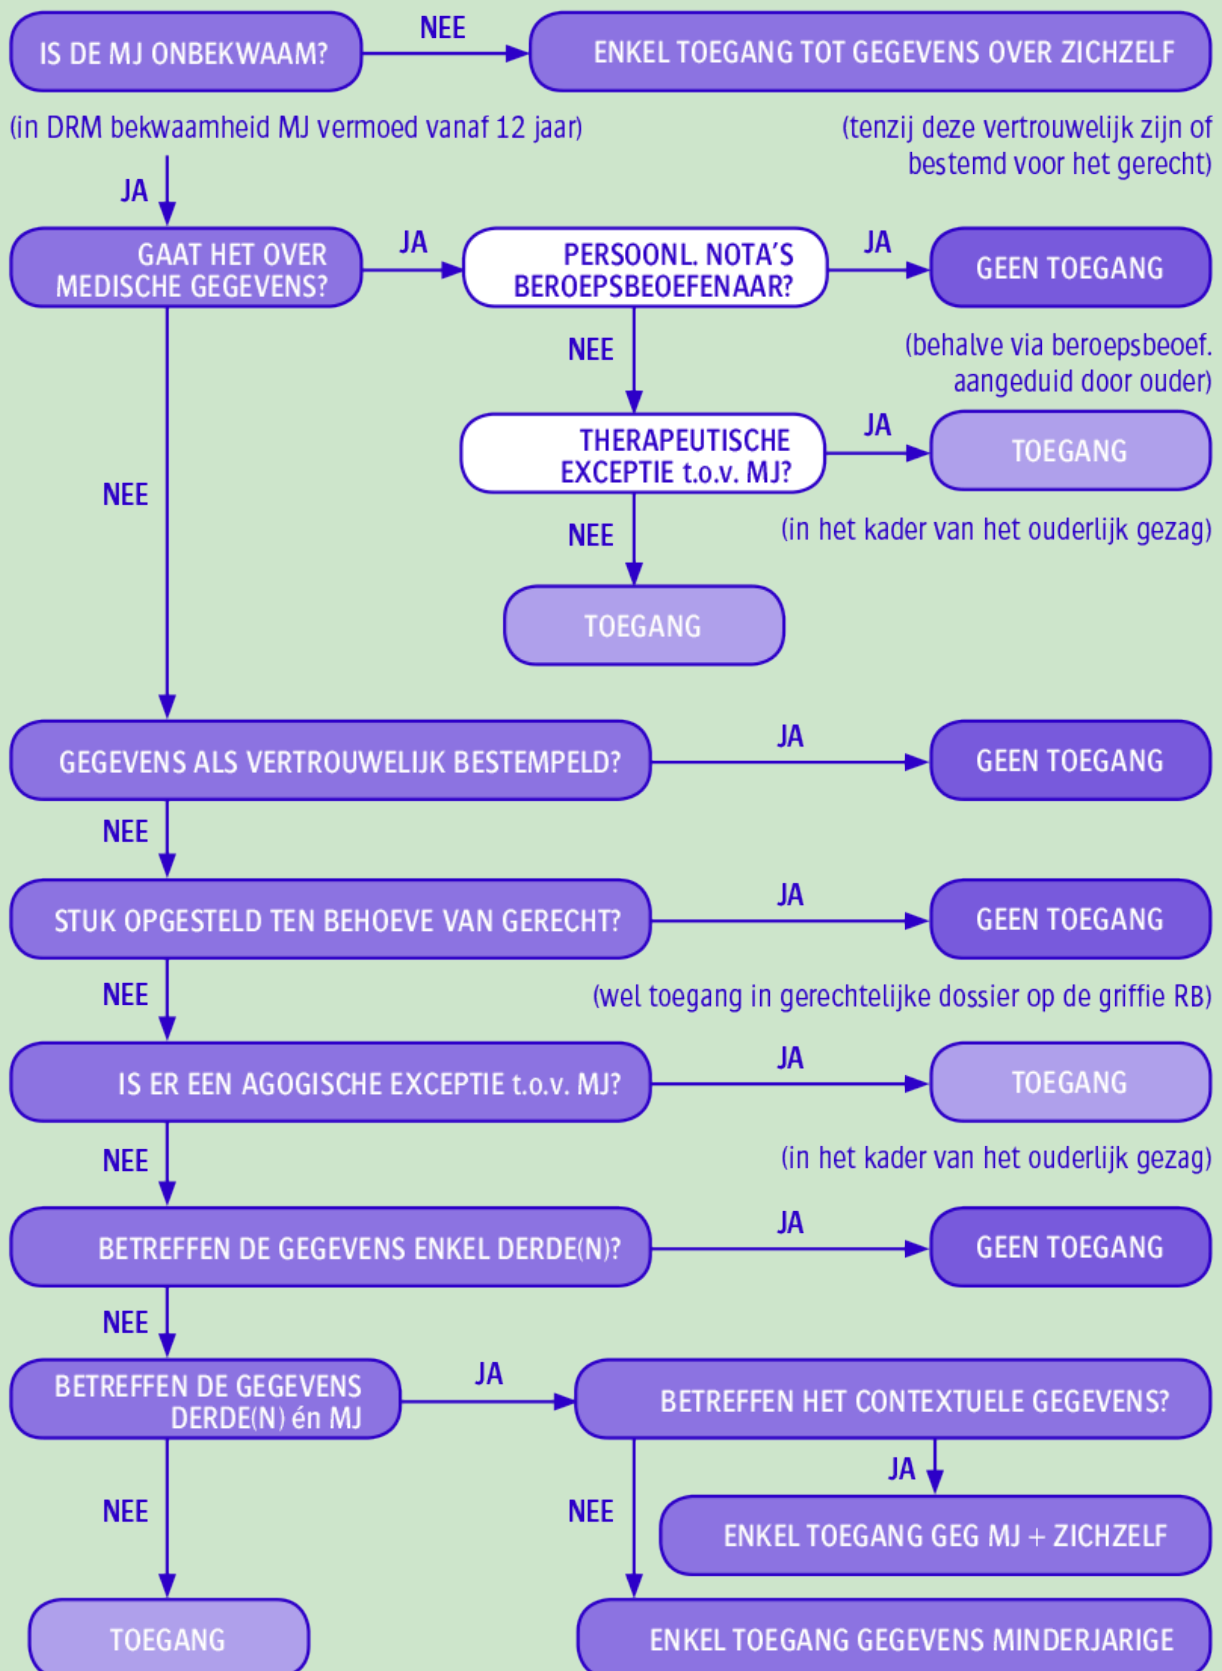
IS DE MJ ONBEKWAAM?

NEE

ENKEL TOEGANG TOT GEGEVENS OVER ZICHZELF

(in DRM bekwaamheid MJ vermoed vanaf 12 jaar)

(tenzij deze vertrouwelijk zijn of bestemd voor het gerecht)

JA

GAAT HET OVER MEDISCHE GEGEVENS?

JA

PERSOONL. NOTA'S BEROEPSBEOEFENAAR?

JA

GEEN TOEGANG

NEE

(behalve via beroepsbeoef. aangeduid door ouder)

THERAPEUTISCHE EXCEPTIE t.o.v. MJ?

JA

TOEGANG

NEE

NEE

(in het kader van het ouderlijk gezag)

TOEGANG

GEGEVENS ALS VERTROUWELIJK BESTEMPELD?

JA

GEEN TOEGANG

NEE

STUK OPGESTELD TEN BEHOEVE VAN GERECHT?

JA

GEEN TOEGANG

NEE

(wel toegang in gerechtelijke dossier op de griffie RB)

IS ER EEN AGOGISCHE EXCEPTIE t.o.v. MJ?

JA

TOEGANG

NEE

(in het kader van het ouderlijk gezag)

BETREFFEN DE GEGEVENS ENKEL DERDE(N)?

JA

GEEN TOEGANG

NEE

BETREFFEN DE GEGEVENS DERDE(N) én MJ

JA

BETREFFEN HET CONTEXTUELE GEGEVENS?

JA

NEE

NEE

ENKEL TOEGANG GEG MJ + ZICHZELF

TOEGANG

ENKEL TOEGANG GEGEVENS MINDERJARIGE